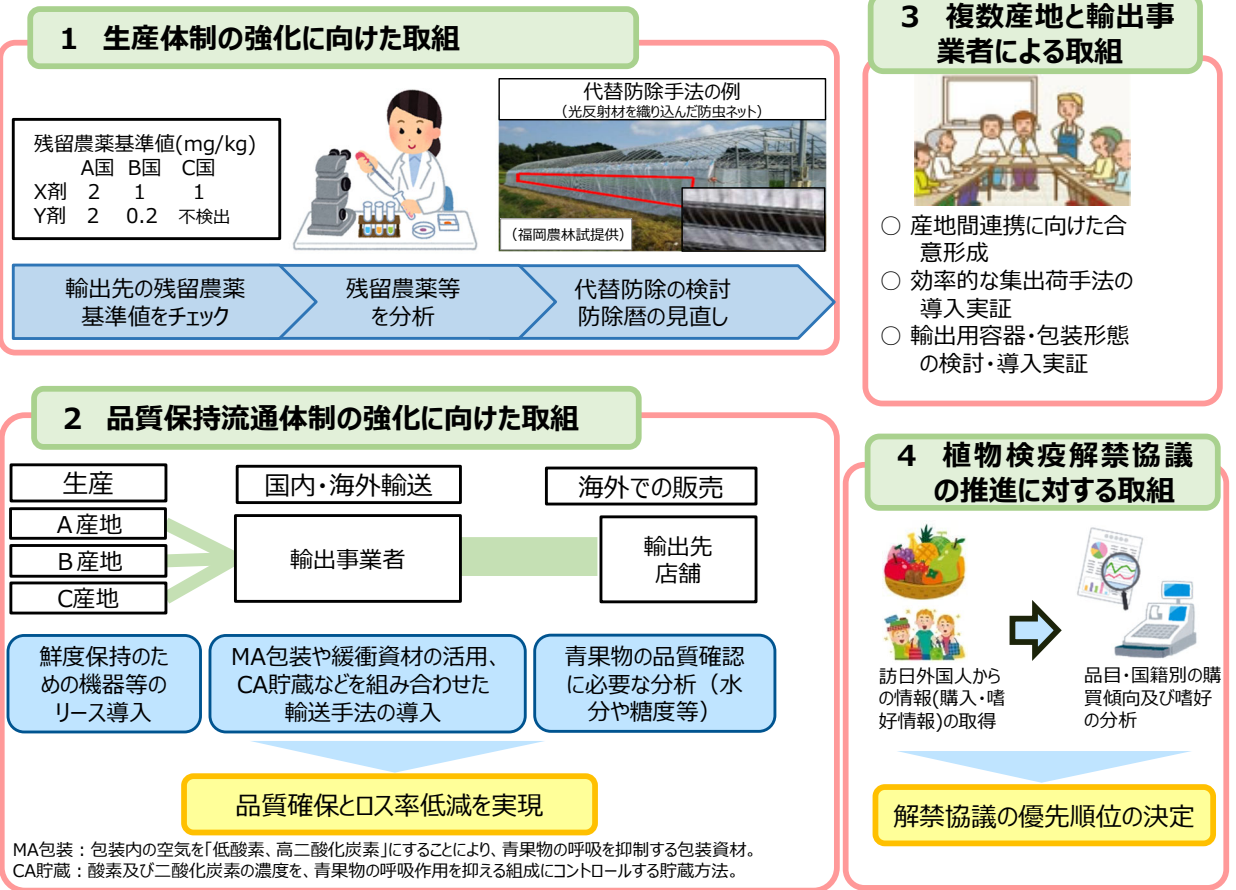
1 生産体制の強化に向けた取組

残留農薬基準値(mg/kg)

|  | A国 | B国 | C国 |
|---|---|---|---|
| X剤 | 2 | 1 | 1 |
| Y剤 | 2 | 0.2 | 不検出 |

代替防除手法の例
（光反射材を織り込んだ防虫ネット）

（福岡農林試提供）

輸出先の残留農薬基準値をチェック

残留農薬等を分析

代替防除の検討
防除暦の見直し

3 複数産地と輸出事業者による取組

○ 産地間連携に向けた合意形成
○ 効率的な集出荷手法の導入実証
○ 輸出用容器・包装形態の検討・導入実証

2 品質保持流通体制の強化に向けた取組

生産

A産地

B産地

C産地

国内・海外輸送

輸出事業者

海外での販売

輸出先店舗

鮮度保持のための機器等のリース導入

MA包装や緩衝資材の活用、CA貯蔵などを組み合わせた輸送手法の導入

青果物の品質確認に必要な分析（水分や糖度等）

品質確保とロス率低減を実現

MA包装：包装内の空気を「低酸素、高二酸化炭素」にすることにより、青果物の呼吸を抑制する包装資材。
CA貯蔵：酸素及び二酸化炭素の濃度を、青果物の呼吸作用を抑える組成にコントロールする貯蔵方法。

4 植物検疫解禁協議の推進に対する取組

訪日外国人からの情報(購入・嗜好情報)の取得

品目・国籍別の購買傾向及び嗜好の分析

解禁協議の優先順位の決定